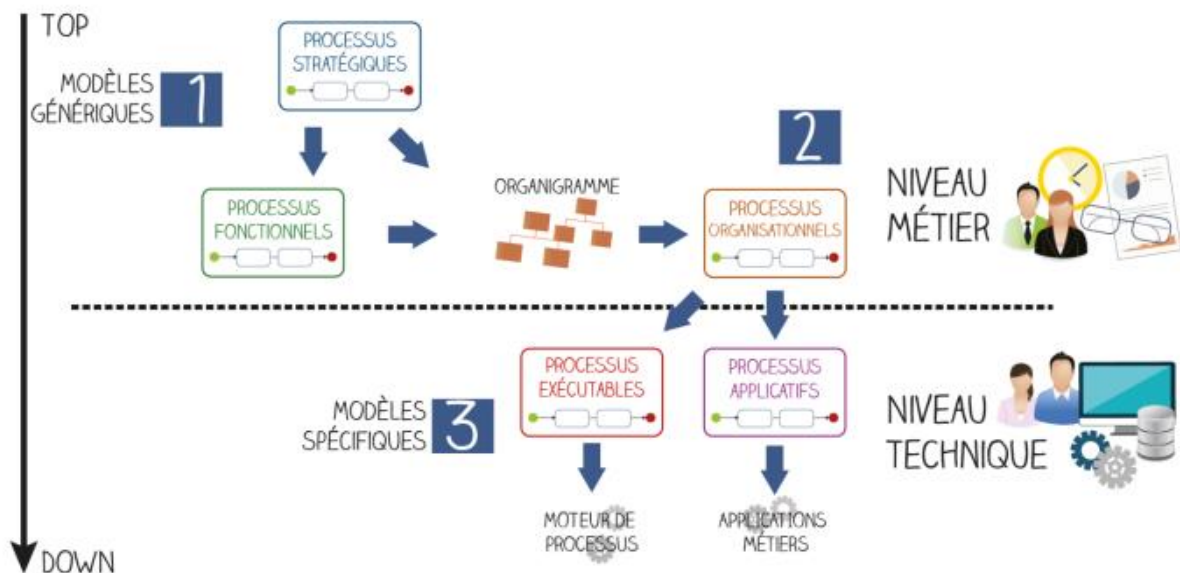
TOP

MODÈLES GÉNÉRIQUES 1

PROCESSUS STRATÉGIQUES

PROCESSUS FONCTIONNELS

ORGANIGRAMME

2

PROCESSUS ORGANISATIONNELS

NIVEAU MÉTIER

PROCESSUS EXÉCUTABLES

PROCESSUS APPLICATIFS

MODÈLES SPÉCIFIQUES 3

NIVEAU TECHNIQUE

MOTEUR DE PROCESSUS

APPLICATIONS MÉTIERS

DOWN